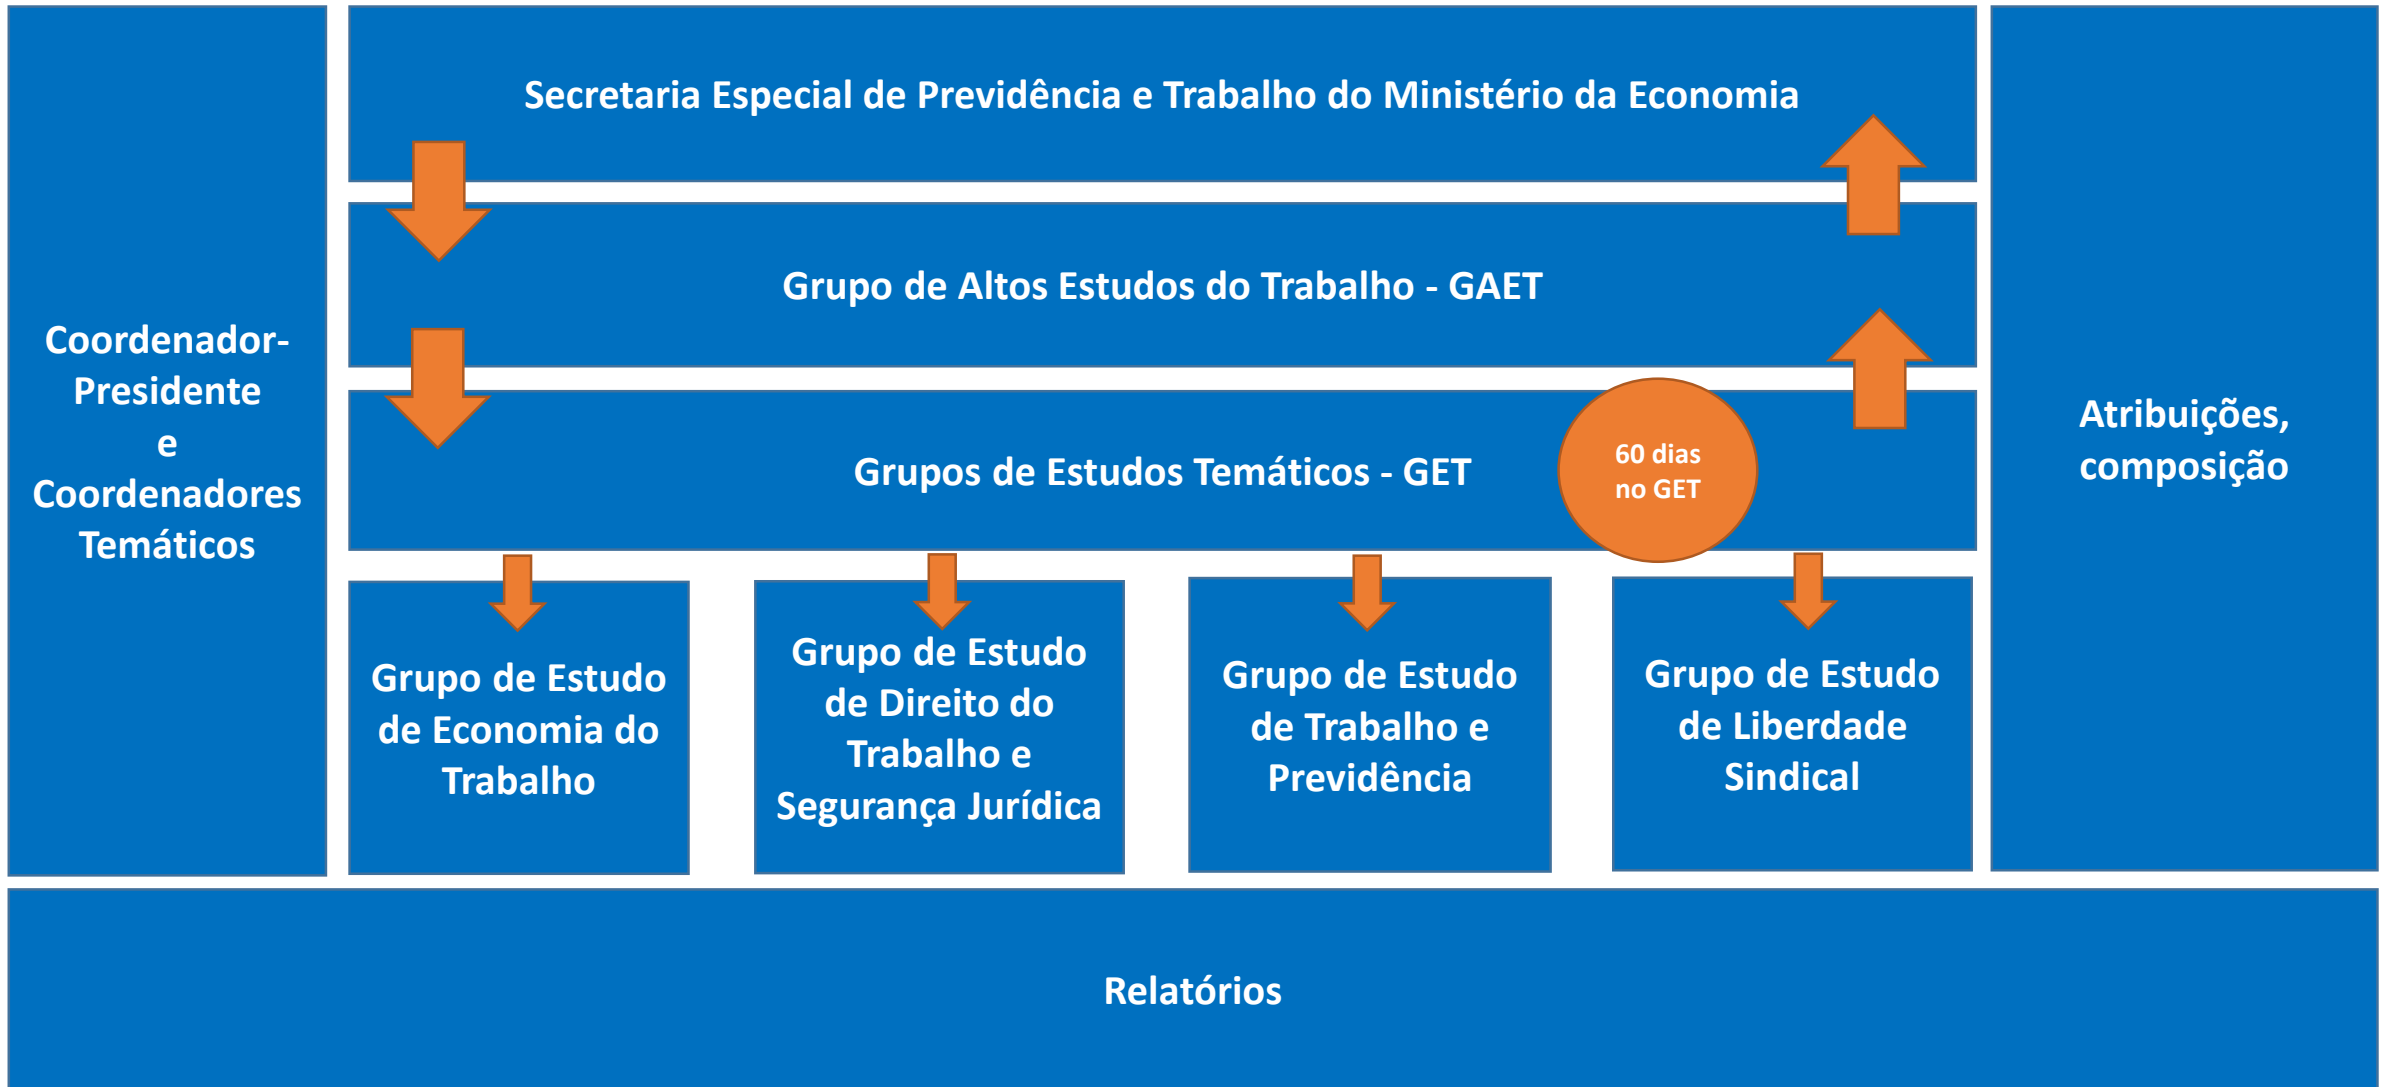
Coordenador-Presidente
e
Coordenadores Temáticos

Secretaria Especial de Previdência e Trabalho do Ministério da Economia

Grupo de Altos Estudos do Trabalho - GAET

Grupos de Estudos Temáticos - GET

60 dias no GET

Grupo de Estudo de Economia do Trabalho

Grupo de Estudo de Direito do Trabalho e Segurança Jurídica

Grupo de Estudo de Trabalho e Previdência

Grupo de Estudo de Liberdade Sindical

Atribuições, composição

Relatórios